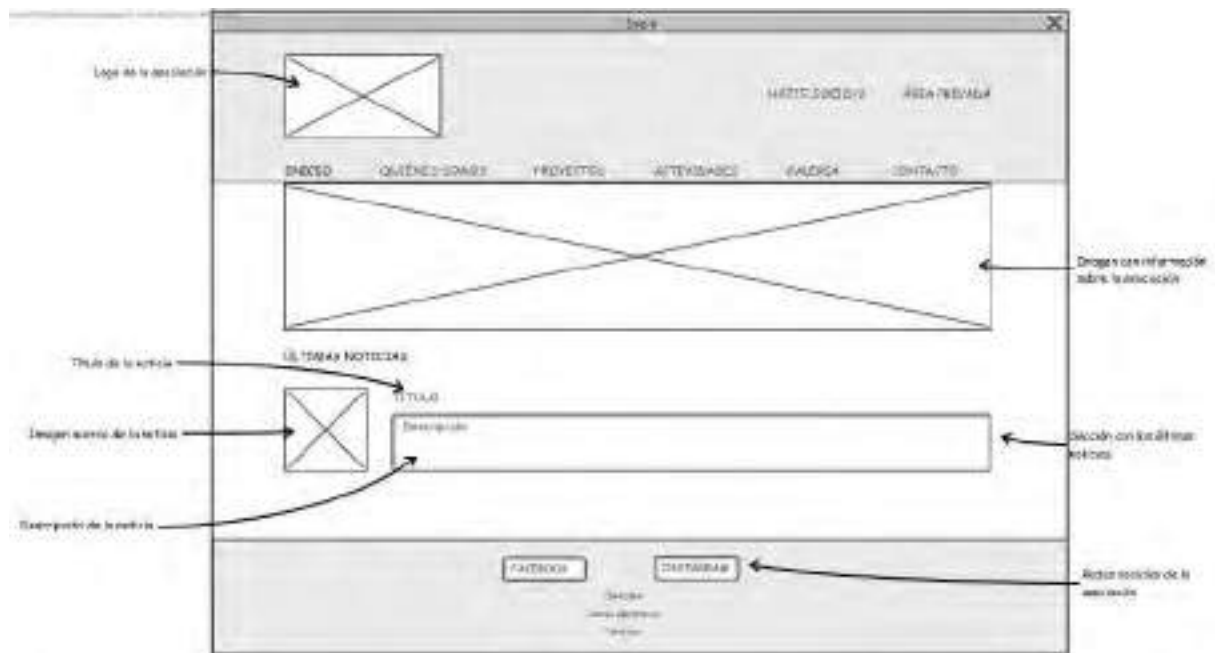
Inicio

Logo de la asociación

HAZTE SOCIO/A

ÁREA PRIVADA

INICIO

QUIÉNES SOMOS

PROYECTOS

ACTIVIDADES

GALERÍA

CONTACTO

Imagen con información sobre la asociación

ÚLTIMAS NOTICIAS

Título de la noticia

TÍTULO

Imagen acerca de la noticia

Descripción

Sección con las últimas noticias

Descripción de la noticia

FACEBOOK

INSTAGRAM

Redes sociales de la asociación

Dirección

Correo electrónico

Teléfono